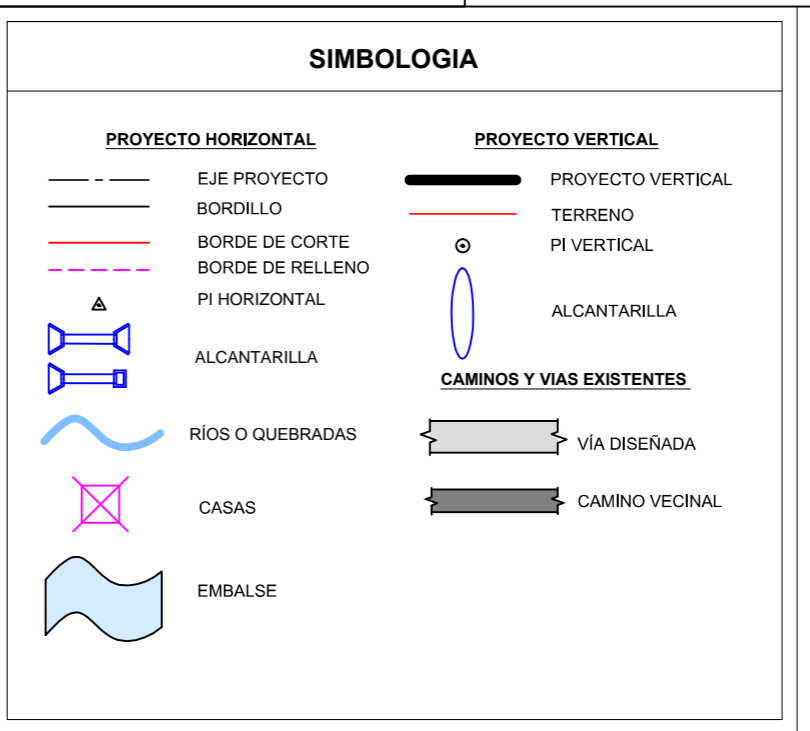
SIMBOLOGIA

PROYECTO HORIZONTAL

EJE PROYECTO
BORDILLO
BORDE DE CORTE
BORDE DE RELLENO
PI HORIZONTAL
ALCANTARILLA
RÍOS O QUEBRADAS
CASAS
EMBALSE

PROYECTO VERTICAL

PROYECTO VERTICAL
TERRENO
PI VERTICAL
ALCANTARILLA

CAMINOS Y VIAS EXISTENTES

VÍA DISEÑADA
CAMINO VECINAL